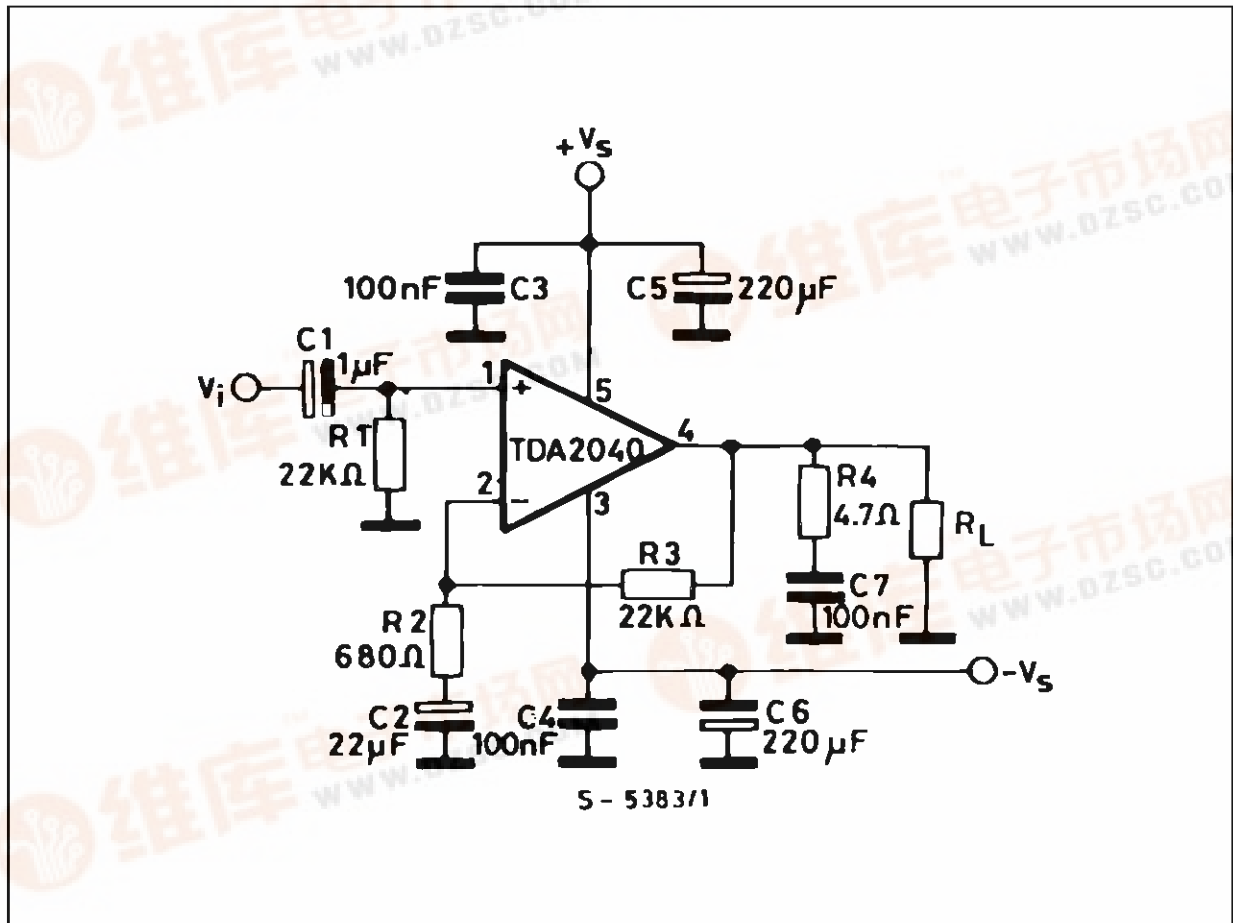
$+V_S$

100nF C3

C5 220μF

C1

1μF

$V_i$

1 +

5

R1

22KΩ

TDA2040

4

2 −

3

R4

4.7Ω

$R_L$

R3

22KΩ

C7

100nF

R2

680Ω

$-V_S$

C2

22μF

C4

100nF

C6

220 μF

S - 5383/1

维库电子市场网

www.dzsc.com